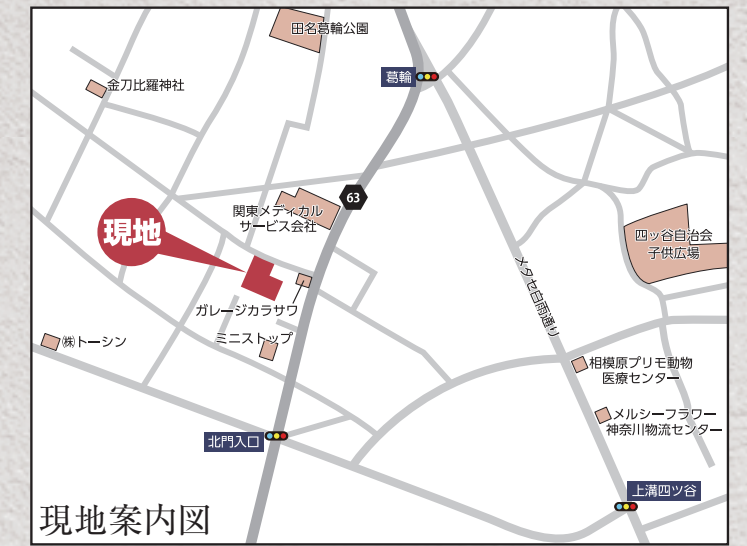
田名葛輪公園

金刀比羅神社

葛輪

63

現地

関東メディカル
サービス会社

四ッ谷自治会
子供広場

ガレージカラサワ

ミニストップ

㈱トーシン

メタセ日間通り

相模原プリモ動物
医療センター

メルシーフラワー
神奈川物流センター

北門入口

上溝四ツ谷

現地案内図